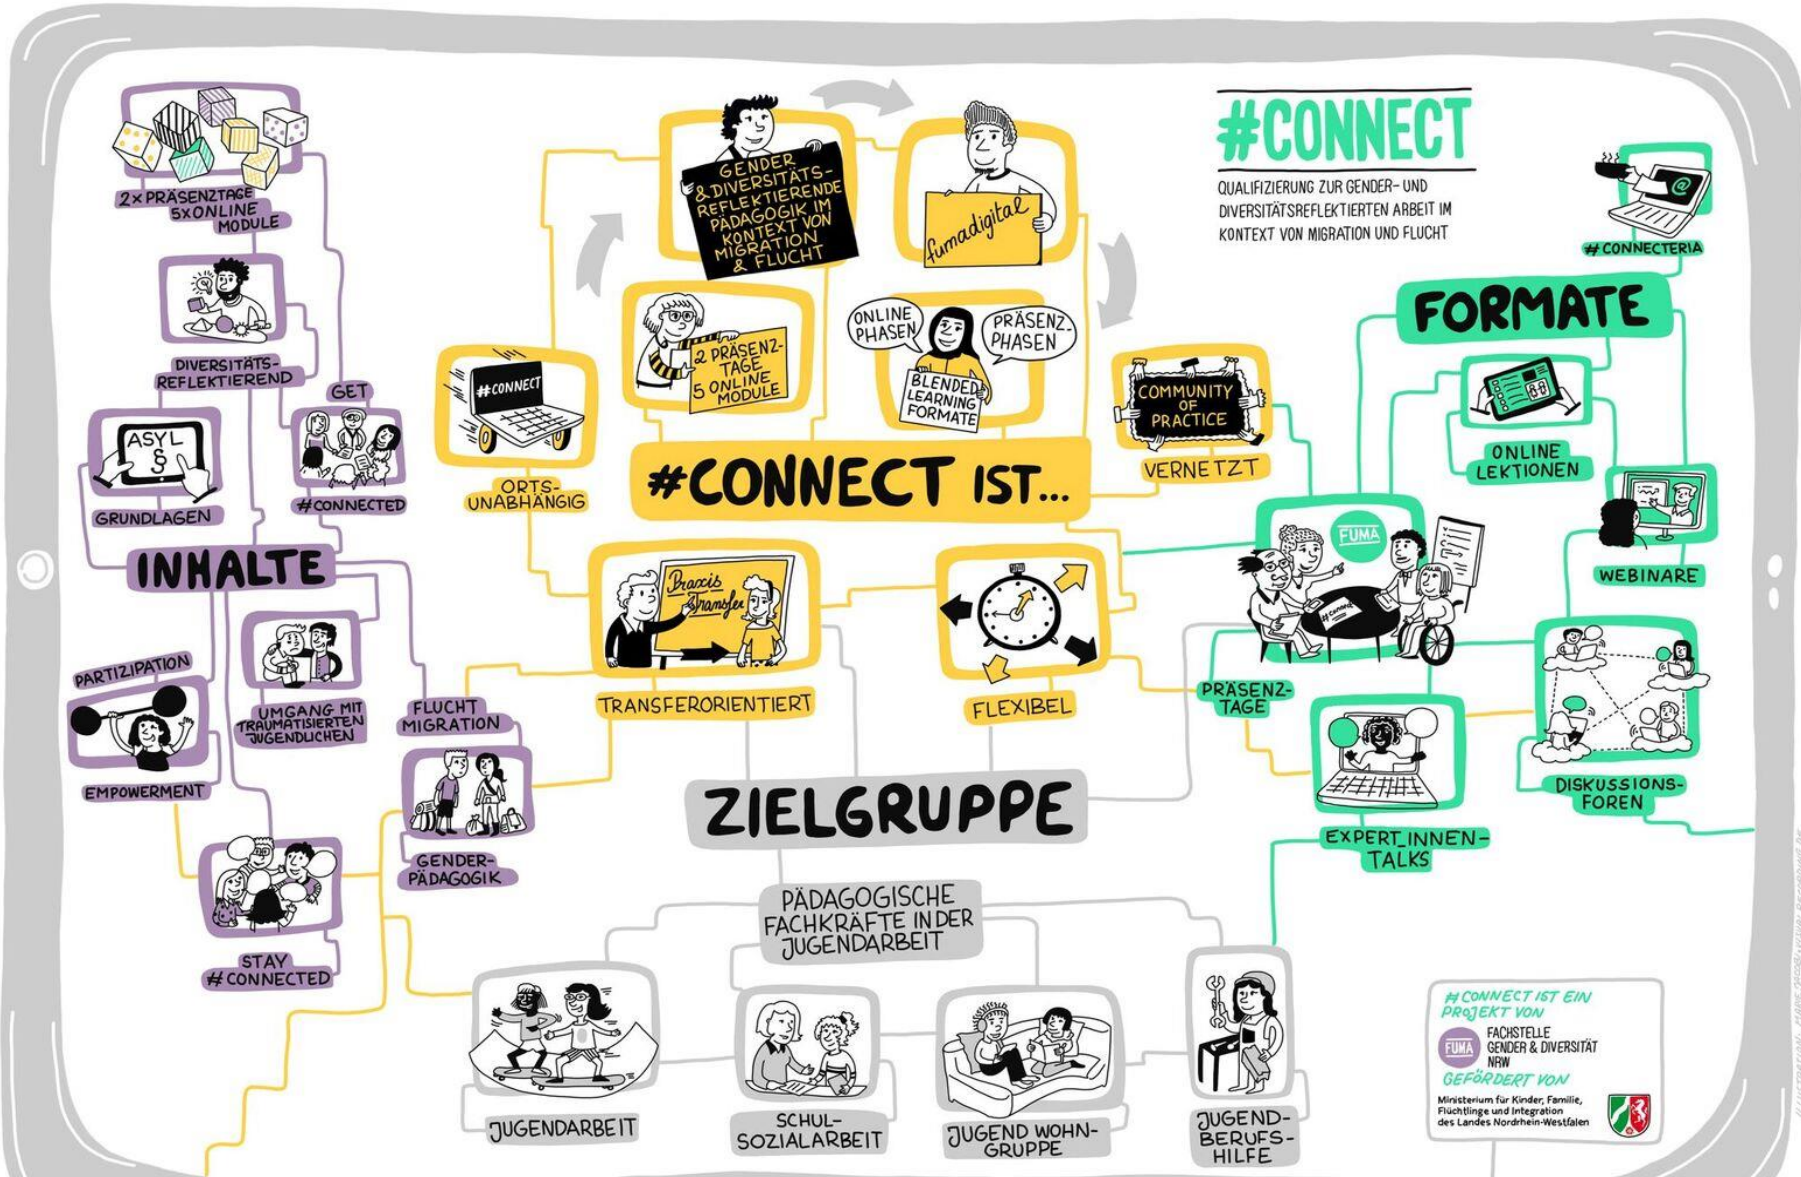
#CONNECT

QUALIFIZIERUNG ZUR GENDER- UND DIVERSITÄTSREFLEKTIERTEN ARBEIT IM KONTEXT VON MIGRATION UND FLUCHT

#CONNECTERIA

2× PRÄSENZTAGE 5×ONLINE MODULE

DIVERSITÄTS-REFLEKTIEREND

GET #CONNECTED

ASYL §

GRUNDLAGEN

INHALTE

PARTIZIPATION

EMPOWERMENT

UMGANG MIT TRAUMATISIERTEN JUGENDLICHEN

FLUCHT MIGRATION

GENDER-PÄDAGOGIK

STAY #CONNECTED

GENDER & DIVERSITÄTS-REFLEKTIERENDE PÄDAGOGIK IM KONTEXT VON MIGRATION & FLUCHT

fumadigital

2 PRÄSENZ-TAGE 5 ONLINE MODULE

ONLINE PHASEN

PRÄSENZ-PHASEN

BLENDED LEARNING FORMATE

#CONNECT

ORTS-UNABHÄNGIG

#CONNECT IST...

COMMUNITY OF PRACTICE

VERNETZT

Praxis Transfer

TRANSFERORIENTIERT

FLEXIBEL

ZIELGRUPPE

PÄDAGOGISCHE FACHKRÄFTE IN DER JUGENDARBEIT

JUGENDARBEIT

SCHUL-SOZIALARBEIT

JUGEND WOHN-GRUPPE

JUGEND-BERUFS-HILFE

FORMATE

ONLINE LEKTIONEN

WEBINARE

FUMA

#connect

PRÄSENZ-TAGE

EXPERT_INNEN-TALKS

DISKUSSIONS-FOREN

#CONNECT IST EIN PROJEKT VON

FUMA FACHSTELLE GENDER & DIVERSITÄT NRW

GEFÖRDERT VON

Ministerium für Kinder, Familie, Flüchtlinge und Integration des Landes Nordrhein-Westfalen